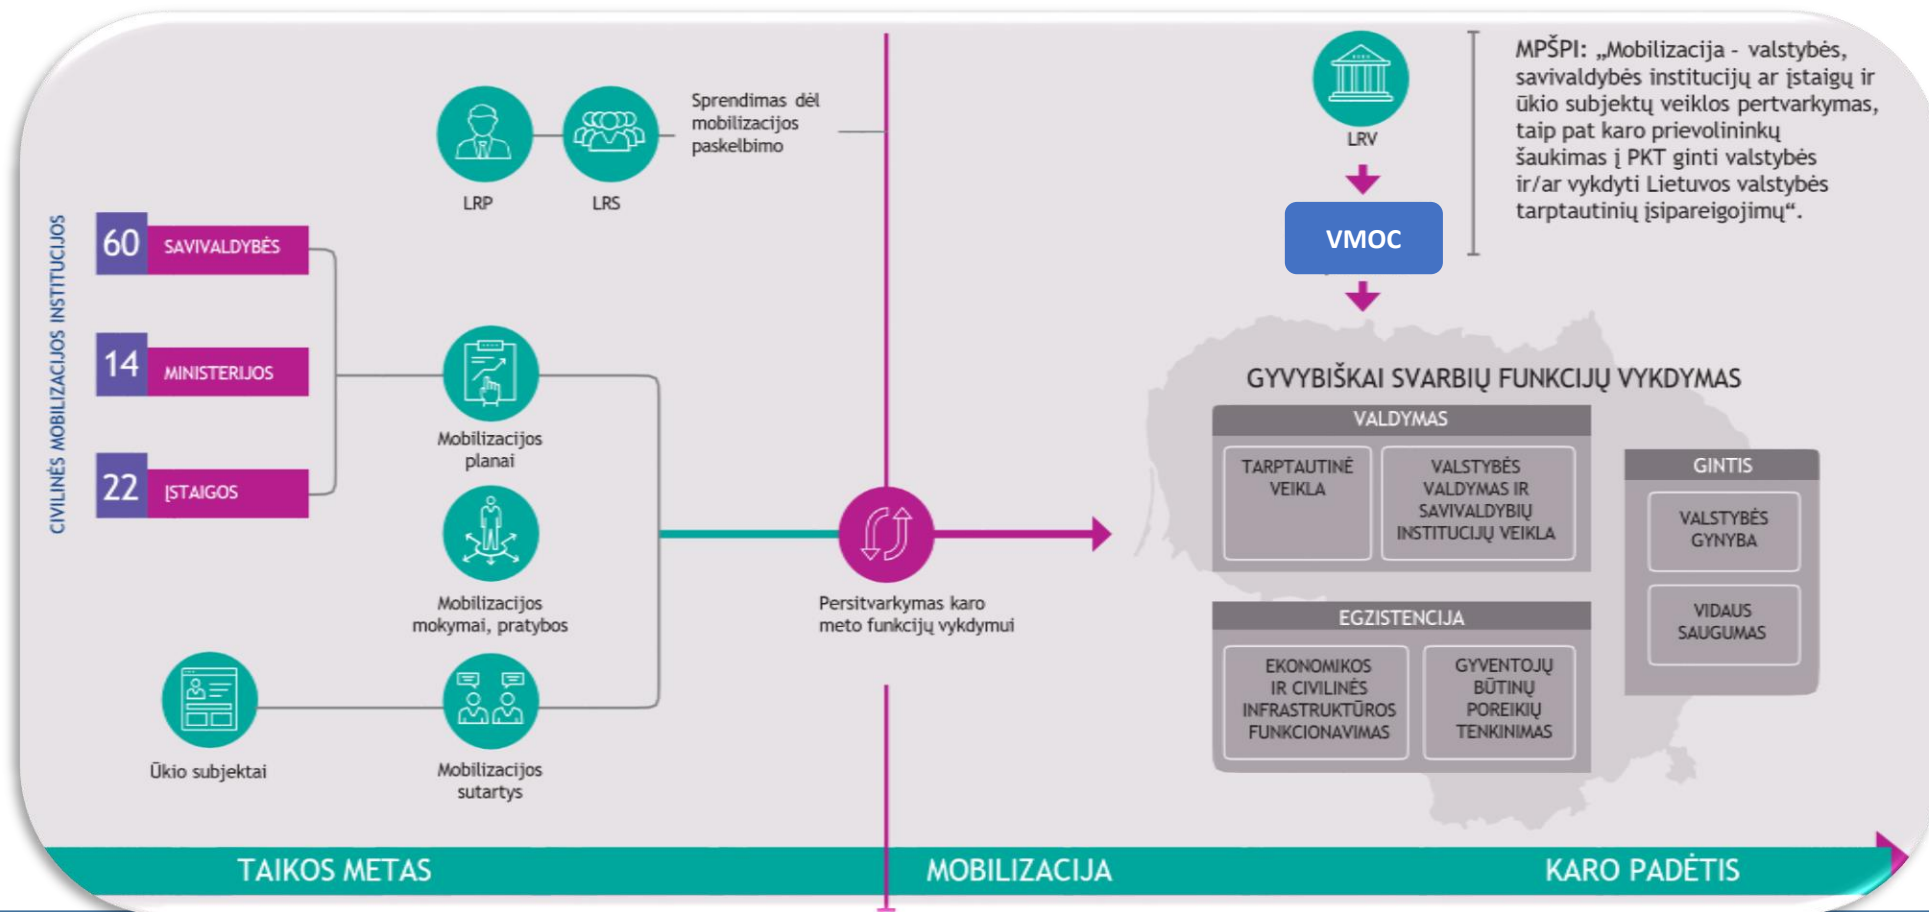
CIVILINĖS MOBILIZACIJOS INSTITUCIJOS

60 SAVIVALDYBĖS

14 MINISTERIJOS

22 ĮSTAIGOS

LRP

LRS

Sprendimas dėl mobilizacijos paskelbimo

Mobilizacijos planai

Mobilizacijos mokymai, pratybos

Ūkio subjektai

Mobilizacijos sutartys

Persitvarkymas karo meto funkcijų vykdymui

LRV

VMOC

MPŠPI: „Mobilizacija - valstybės, savivaldybės institucijų ar įstaigų ir ūkio subjektų veiklos pertvarkymas, taip pat karo prievolininkų šaukimas į PKT ginti valstybės ir/ar vykdyti Lietuvos valstybės tarptautinių įsipareigojimų".

GYVYBIŠKAI SVARBIŲ FUNKCIJŲ VYKDYMAS

VALDYMAS

TARPTAUTINĖ VEIKLA

VALSTYBĖS VALDYMAS IR SAVIVALDYBIŲ INSTITUCIJŲ VEIKLA

GINTIS

VALSTYBĖS GYNYBA

VIDAUS SAUGUMAS

EGZISTENCIJA

EKONOMIKOS IR CIVILINĖS INFRASTRUKTŪROS FUNKCIONAVIMAS

GYVENTOJŲ BŪTINŲ POREIKIŲ TENKINIMAS

TAIKOS METAS

MOBILIZACIJA

KARO PADĖTIS